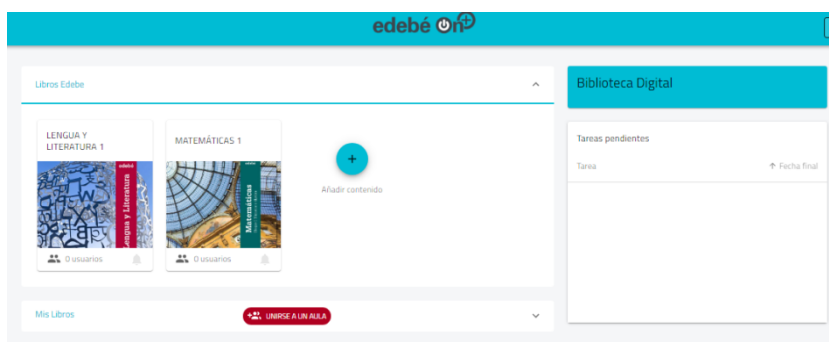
edebé on+

Libros Edebe

LENGUA Y LITERATURA 1

edebé
Lengua y Literatura

0 usuarios

MATEMÁTICAS 1

edebé
Matemáticas

0 usuarios

+
Añadir contenido

Mis Libros

UNIRSE A UN AULA

Biblioteca Digital

Tareas pendientes

Tarea

↑ Fecha final